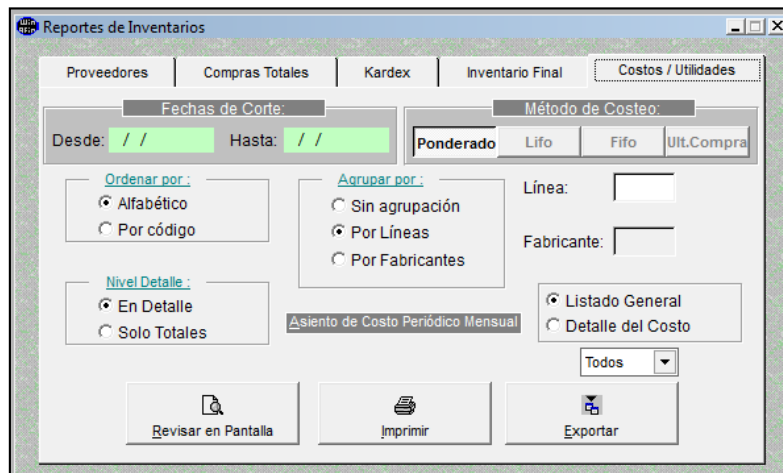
Reportes de Inventarios

Proveedores
Compras Totales
Kardex
Inventario Final
Costos / Utilidades

Fechas de Corte:
Desde: / /
Hasta: / /

Método de Costeo:
Ponderado
Lifo
Fifo
Ult.Compra

Ordenar por :
Alfabético
Por código

Agrupar por :
Sin agrupación
Por Líneas
Por Fabricantes

Línea:
Fabricante:

Nivel Detalle :
En Detalle
Solo Totales

Asiento de Costo Periódico Mensual

Listado General
Detalle del Costo

Todos

Revisar en Pantalla
Imprimir
Exportar